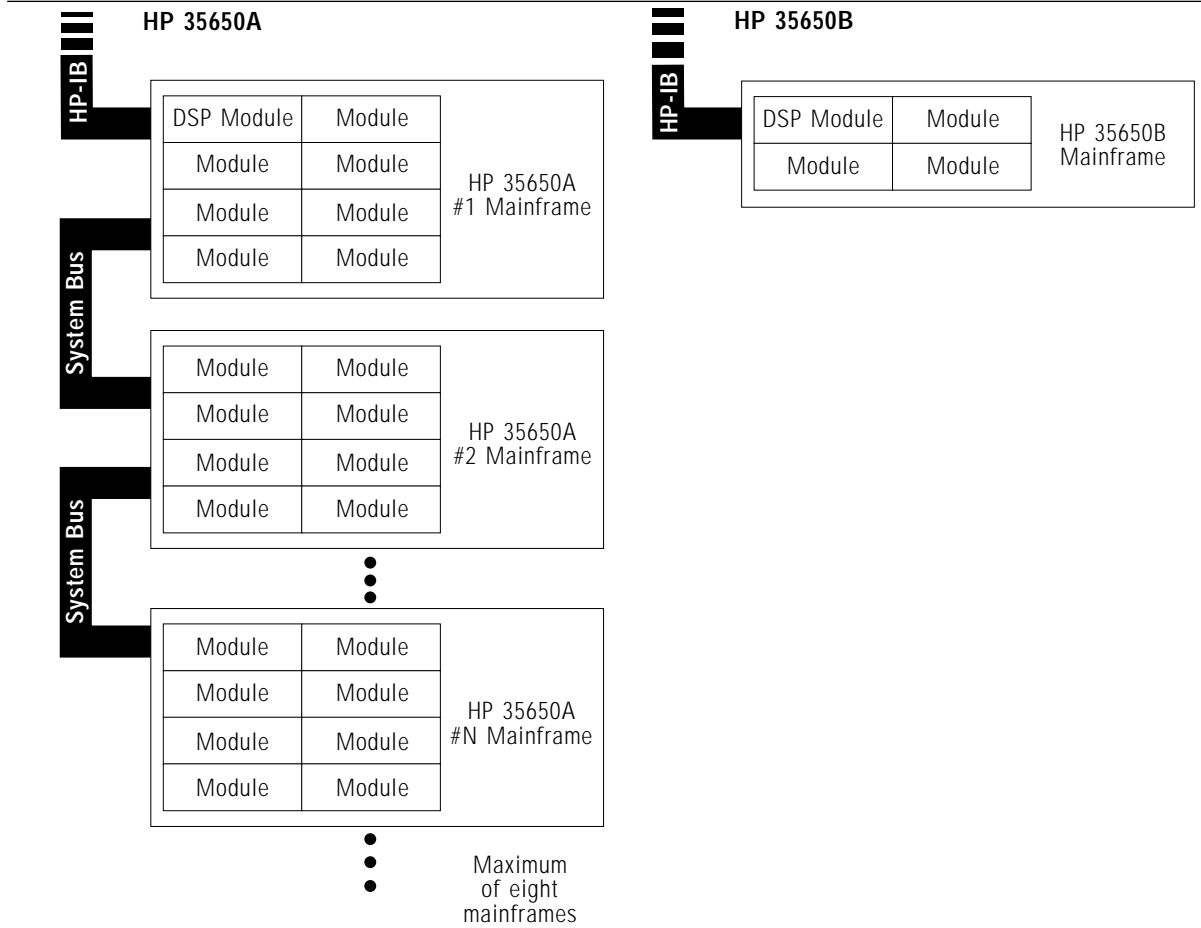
HP 35650A

HP-IB

| DSP Module | Module |
|---|---|
| Module | Module |
| Module | Module |
| Module | Module |

HP 35650A
#1 Mainframe

System Bus

| Module | Module |
|---|---|
| Module | Module |
| Module | Module |
| Module | Module |

HP 35650A
#2 Mainframe

System Bus

| Module | Module |
|---|---|
| Module | Module |
| Module | Module |
| Module | Module |

HP 35650A
#N Mainframe

Maximum of eight mainframes

HP 35650B

HP-IB

| DSP Module | Module |
|---|---|
| Module | Module |

HP 35650B
Mainframe